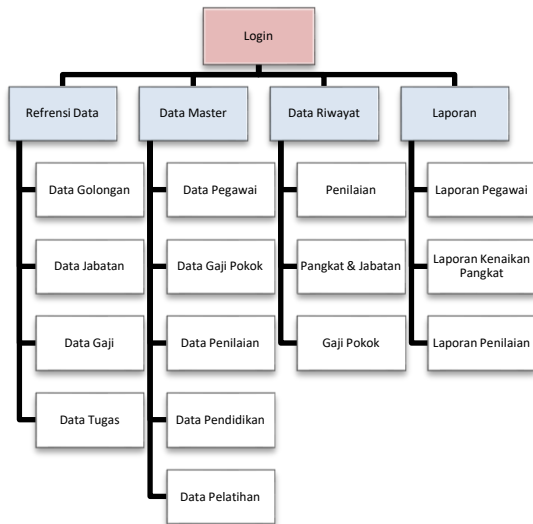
Login

Refrensi Data
Data Golongan
Data Jabatan
Data Gaji
Data Tugas

Data Master
Data Pegawai
Data Gaji Pokok
Data Penilaian
Data Pendidikan
Data Pelatihan

Data Riwayat
Penilaian
Pangkat & Jabatan
Gaji Pokok

Laporan
Laporan Pegawai
Laporan Kenaikan Pangkat
Laporan Penilaian